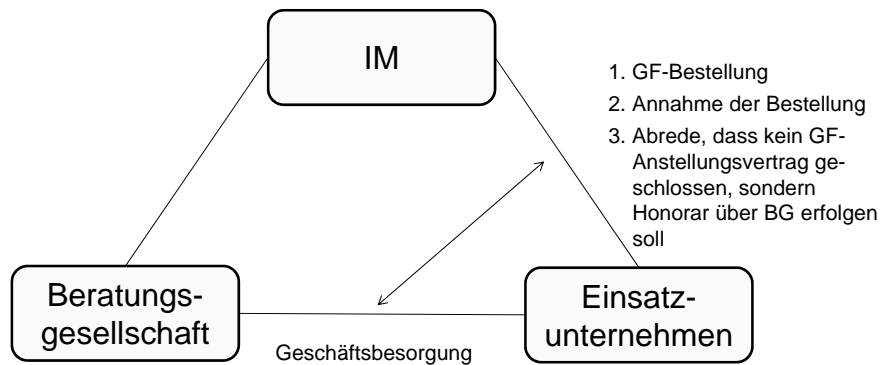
IM

1. GF-Bestellung
2. Annahme der Bestellung
3. Abrede, dass kein GF-Anstellungsvertrag geschlossen, sondern Honorar über BG erfolgen soll

Beratungsgesellschaft

Einsatzunternehmen

Geschäftsbesorgung